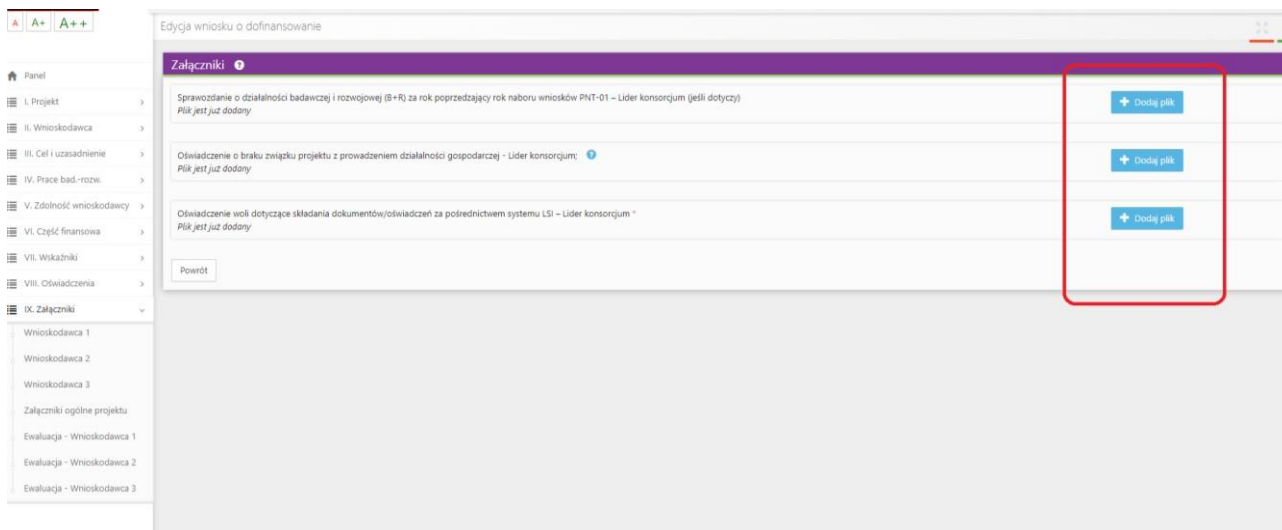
A A+ A++

Panel
I. Projekt
II. Wnioskodawca
III. Cel i uzasadnienie
IV. Prace bad.-rozw.
V. Zdolność wnioskodawcy
VI. Część finansowa
VII. Wskaźniki
VIII. Oświadczenia
IX. Załączniki
Wnioskodawca 1
Wnioskodawca 2
Wnioskodawca 3
Załączniki ogólne projektu
Ewaluacja - Wnioskodawca 1
Ewaluacja - Wnioskodawca 2
Ewaluacja - Wnioskodawca 3

Edycja wniosku o dofinansowanie

Załączniki

Sprawozdanie o działalności badawczej i rozwojowej (B+R) za rok poprzedzający rok naboru wniosków PNT-01 – Lider konsorcjum (jeśli dotyczy)
Plik jest już dodany
Dodaj plik

Oświadczenie o braku związku projektu z prowadzeniem działalności gospodarczej - Lider konsorcjum;
Plik jest już dodany
Dodaj plik

Oświadczenie woli dotyczące składania dokumentów/oświadczeń za pośrednictwem systemu LSI – Lider konsorcjum *
Plik jest już dodany
Dodaj plik

Powrót